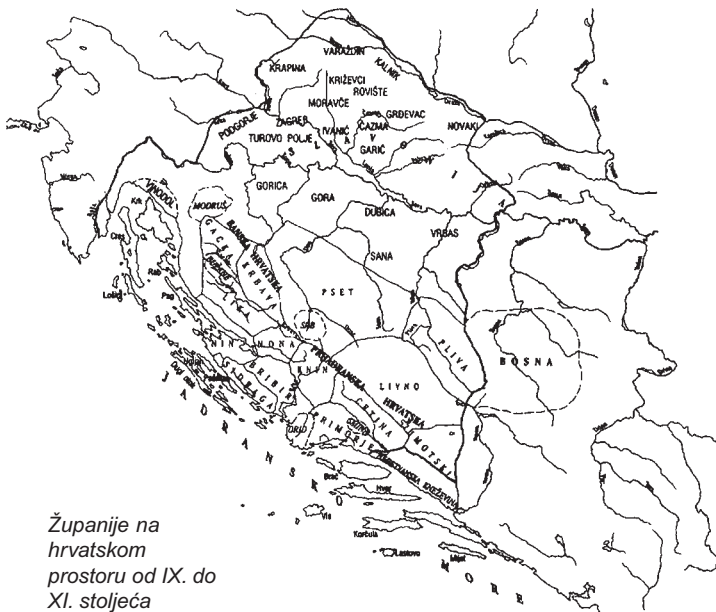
VARAŽDIN
KRAPINA
KALNIK
KRIŽEVCI
ROVIŠTE
MORAVČE
GRDEVAC
ZAGREB
ČAZMA
NOVAKI
PODGORJE
TUROVO POLJE
IVANIĆ
GARIĆ
VINODOL
MODRUŠ
GORICA
GORA
DUBICA
VRBAS
GACKA
BRINJE
HRVATSKA
KRBAVA
LIKA
SANA
PSET
SAB
NIN
ONONA
PLIVA
BOSNA
BRIBIR
KNIN
LIVNO
CETINA
HRVATSKA
IMOTSKI
PRIMORJE
ORID
Brač
Hvar
Korčula
Lastovo
Mljet
Vis
Rab
Pag
Krk
Cres
Lošinj
JADRANSKO MORE

Županije na hrvatskom prostoru od IX. do XI. stoljeća